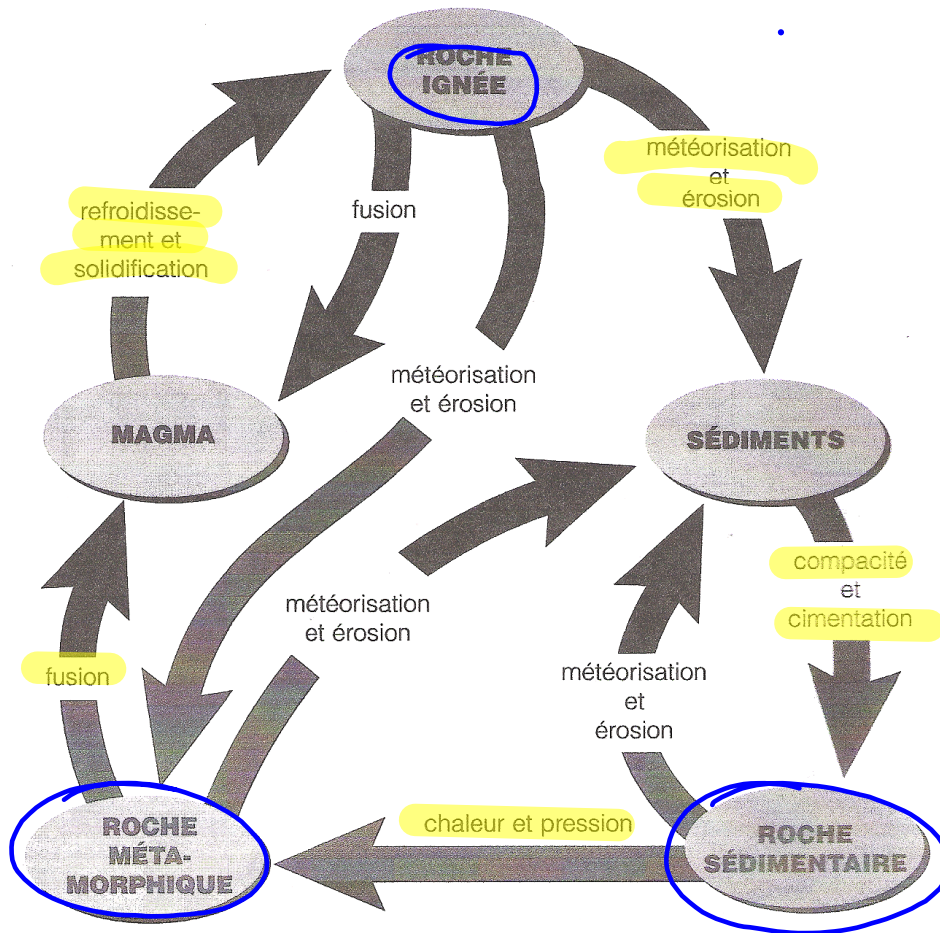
ROCHE IGNÉE

météorisation et érosion

fusion

refroidissement et solidification

météorisation et érosion

MAGMA

SÉDIMENTS

compacité et cimentation

météorisation et érosion

fusion

météorisation et érosion

ROCHE MÉTAMORPHIQUE

chaleur et pression

ROCHE SÉDIMENTAIRE